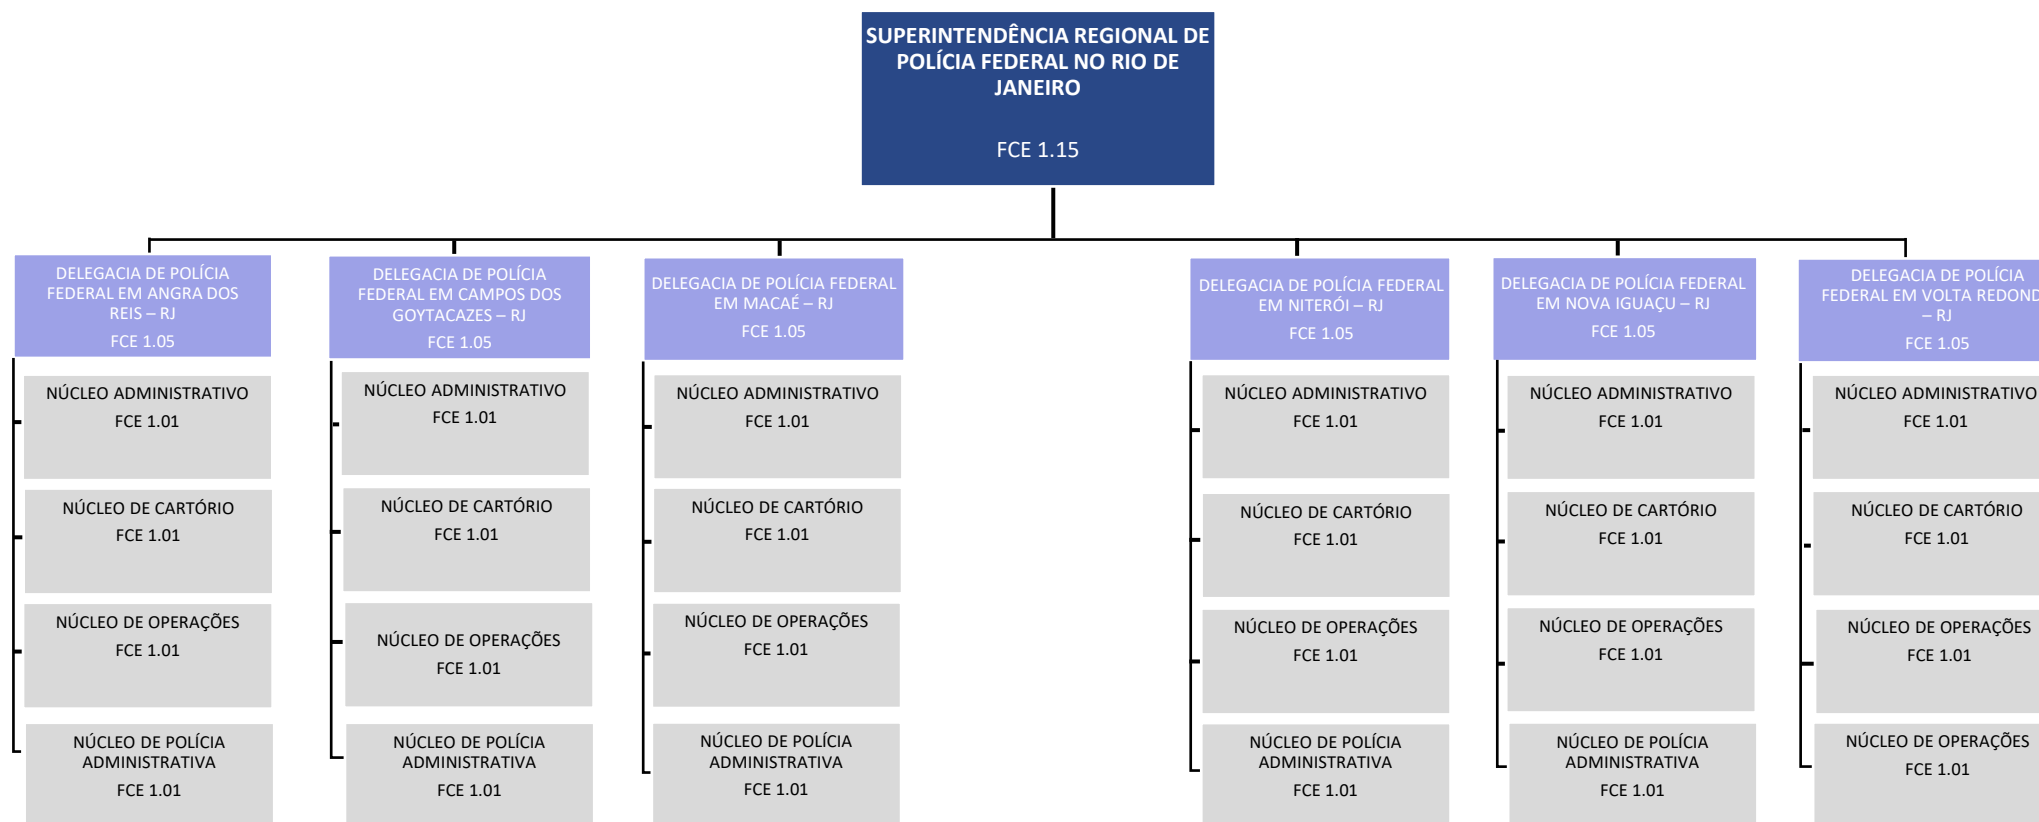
SUPERINTENDÊNCIA REGIONAL DE POLÍCIA FEDERAL NO RIO DE JANEIRO

FCE 1.15

DELEGACIA DE POLÍCIA FEDERAL EM ANGRA DOS REIS – RJ
FCE 1.05

NÚCLEO ADMINISTRATIVO
FCE 1.01

NÚCLEO DE CARTÓRIO
FCE 1.01

NÚCLEO DE OPERAÇÕES
FCE 1.01

NÚCLEO DE POLÍCIA ADMINISTRATIVA
FCE 1.01

DELEGACIA DE POLÍCIA FEDERAL EM CAMPOS DOS GOYTACAZES – RJ
FCE 1.05

NÚCLEO ADMINISTRATIVO
FCE 1.01

NÚCLEO DE CARTÓRIO
FCE 1.01

NÚCLEO DE OPERAÇÕES
FCE 1.01

NÚCLEO DE POLÍCIA ADMINISTRATIVA
FCE 1.01

DELEGACIA DE POLÍCIA FEDERAL EM MACAÉ – RJ
FCE 1.05

NÚCLEO ADMINISTRATIVO
FCE 1.01

NÚCLEO DE CARTÓRIO
FCE 1.01

NÚCLEO DE OPERAÇÕES
FCE 1.01

NÚCLEO DE POLÍCIA ADMINISTRATIVA
FCE 1.01

DELEGACIA DE POLÍCIA FEDERAL EM NITERÓI – RJ
FCE 1.05

NÚCLEO ADMINISTRATIVO
FCE 1.01

NÚCLEO DE CARTÓRIO
FCE 1.01

NÚCLEO DE OPERAÇÕES
FCE 1.01

NÚCLEO DE POLÍCIA ADMINISTRATIVA
FCE 1.01

DELEGACIA DE POLÍCIA FEDERAL EM NOVA IGUAÇU – RJ
FCE 1.05

NÚCLEO ADMINISTRATIVO
FCE 1.01

NÚCLEO DE CARTÓRIO
FCE 1.01

NÚCLEO DE OPERAÇÕES
FCE 1.01

NÚCLEO DE POLÍCIA ADMINISTRATIVA
FCE 1.01

DELEGACIA DE POLÍCIA FEDERAL EM VOLTA REDOND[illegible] – RJ
FCE 1.05

NÚCLEO ADMINISTRATIVO
FCE 1.01

NÚCLEO DE CARTÓRIO
FCE 1.01

NÚCLEO DE OPERAÇÕES
FCE 1.01

NÚCLEO DE OPERAÇÕES
FCE 1.01